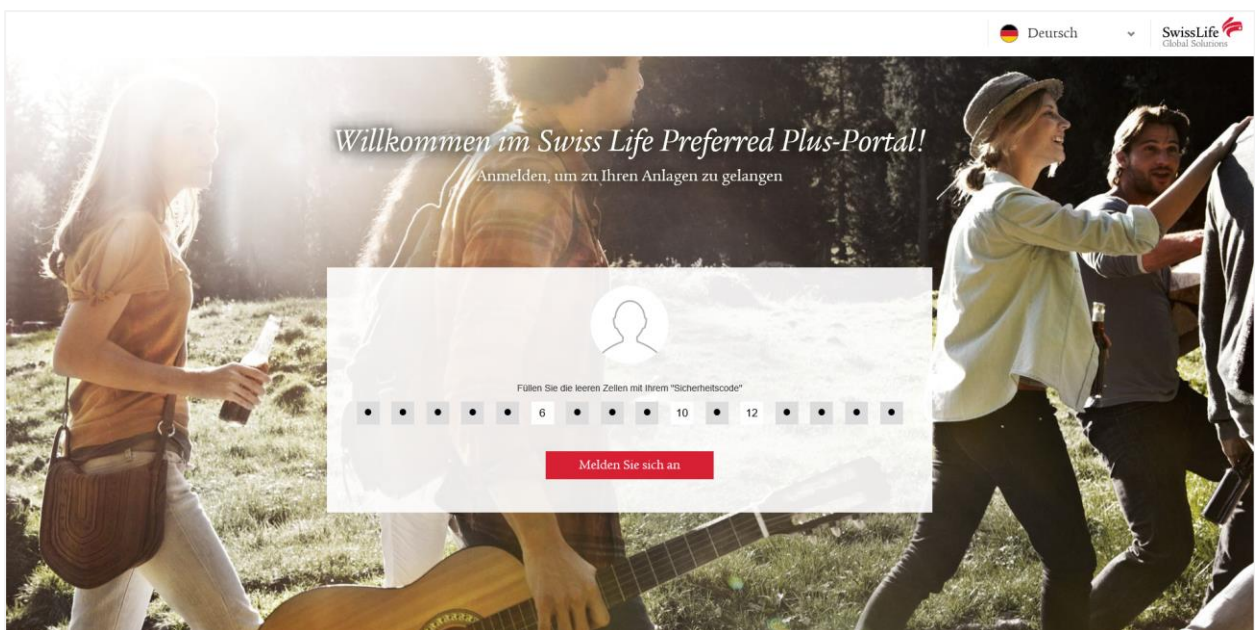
Deursch

SwissLife
Global Solutions

Willkommen im Swiss Life Preferred Plus-Portal!

Anmelden, um zu Ihren Anlagen zu gelangen

Füllen Sie die leeren Zellen mit Ihrem "Sicherheitscode"

• • • • • 6 • • • 10 • 12 • • • •

Melden Sie sich an